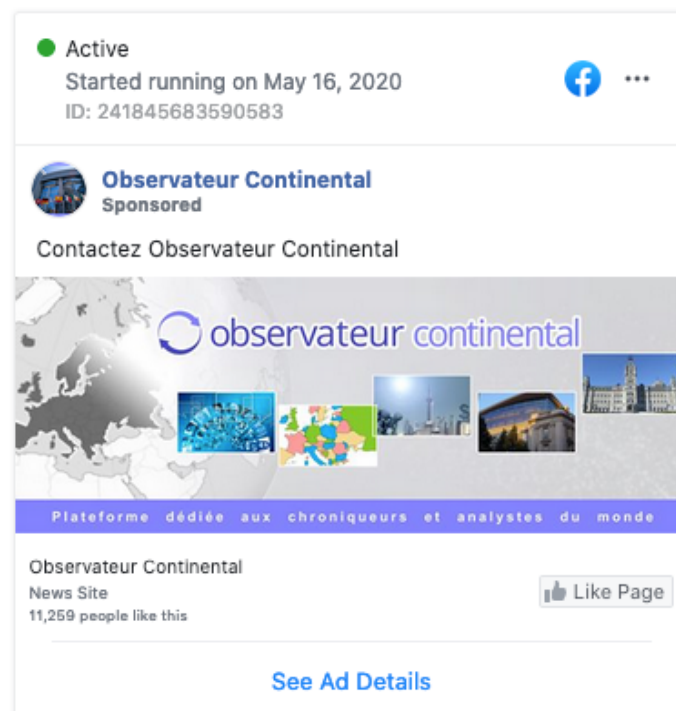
Active
Started running on May 16, 2020
ID: 241845683590583

Observateur Continental
Sponsored

Contactez Observateur Continental

observateur continental

Plateforme dédiée aux chroniqueurs et analystes du monde

Observateur Continental
News Site
11,259 people like this

Like Page

See Ad Details